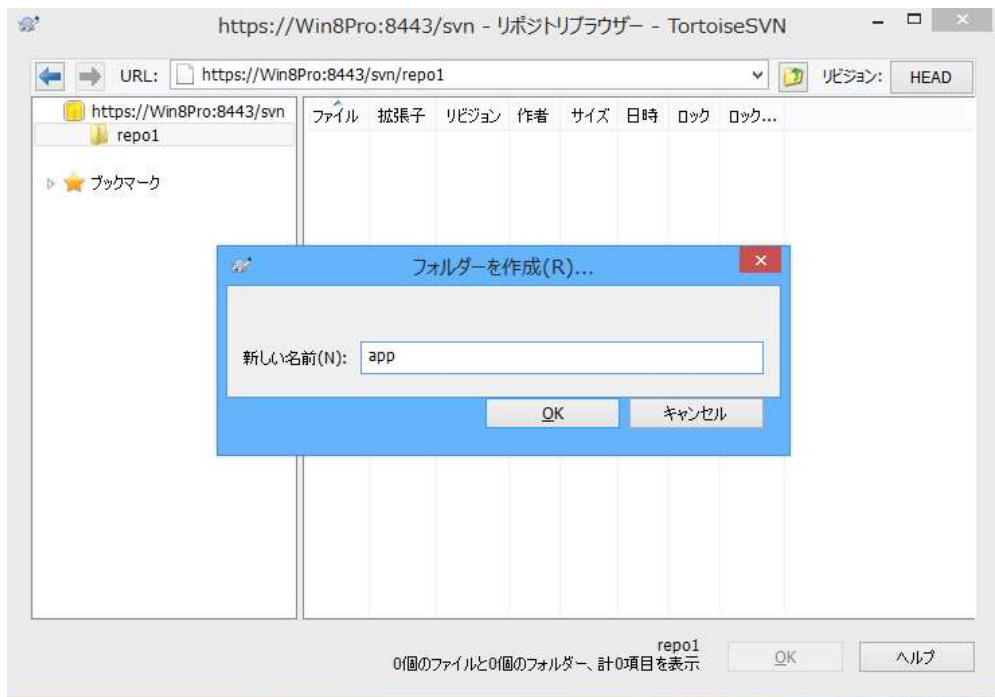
https://Win8Pro:8443/svn - リポジトリブラウザー - TortoiseSVN

URL: https://Win8Pro:8443/svn/repo1

リビジョン: HEAD

https://Win8Pro:8443/svn
repo1

ブックマーク

| ファイル | 拡張子 | リビジョン | 作者 | サイズ | 日時 | ロック | ロック... |
|---|---|---|---|---|---|---|---|

フォルダーを作成(R)...

新しい名前(N): app

OK キャンセル

repo1
0個のファイルと0個のフォルダー、計0項目を表示

OK ヘルプ